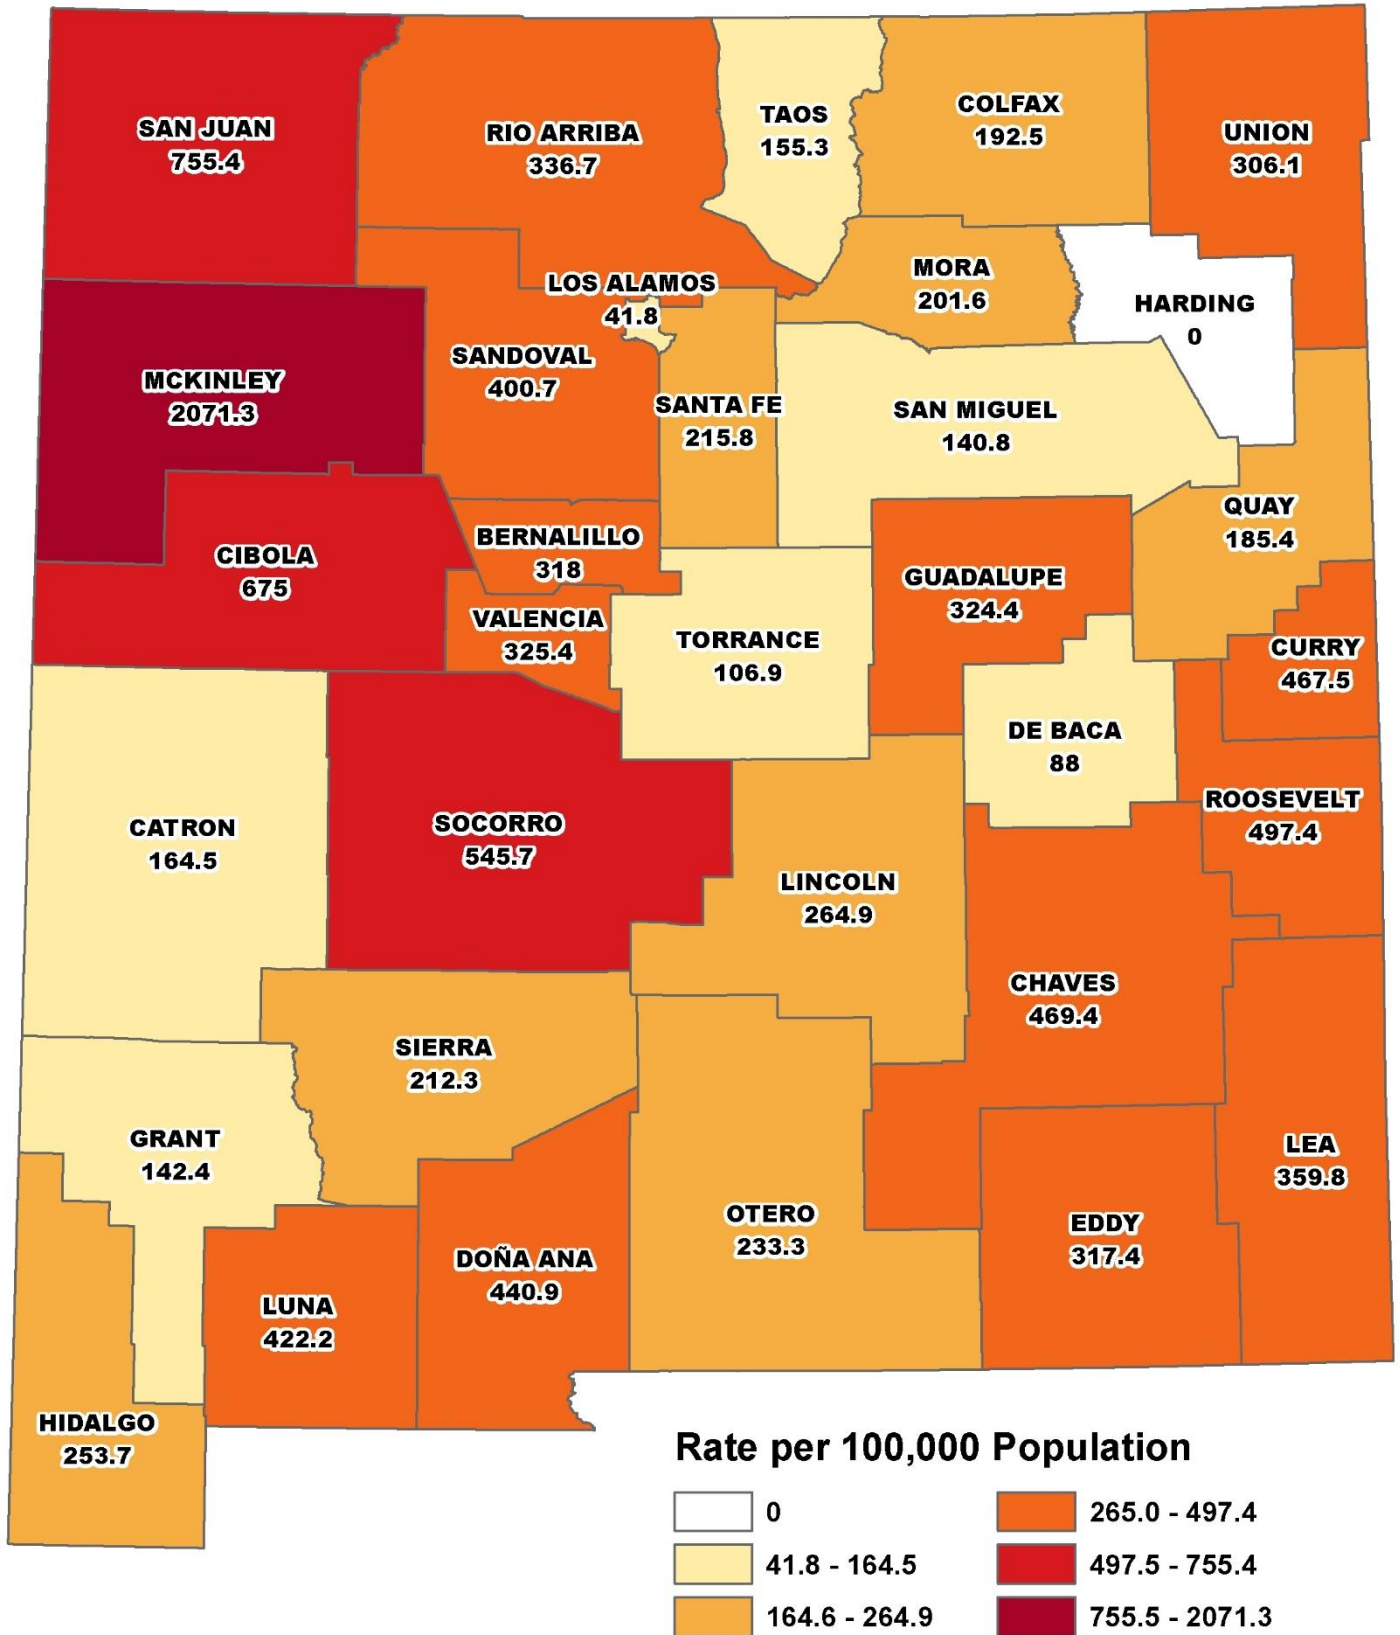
SAN JUAN
755.4

RIO ARRIBA
336.7

TAOS
155.3

COLFAX
192.5

UNION
306.1

LOS ALAMOS
41.8

MORA
201.6

HARDING
0

MCKINLEY
2071.3

SANDOVAL
400.7

SANTA FE
215.8

SAN MIGUEL
140.8

QUAY
185.4

BERNALILLO
318

CIBOLA
675

GUADALUPE
324.4

VALENCIA
325.4

TORRANCE
106.9

CURRY
467.5

DE BACA
88

ROOSEVELT
497.4

CATRON
164.5

SOCORRO
545.7

LINCOLN
264.9

CHAVES
469.4

SIERRA
212.3

GRANT
142.4

LEA
359.8

OTERO
233.3

EDDY
317.4

DOÑA ANA
440.9

LUNA
422.2

HIDALGO
253.7

Rate per 100,000 Population

0
41.8 - 164.5
164.6 - 264.9
265.0 - 497.4
497.5 - 755.4
755.5 - 2071.3